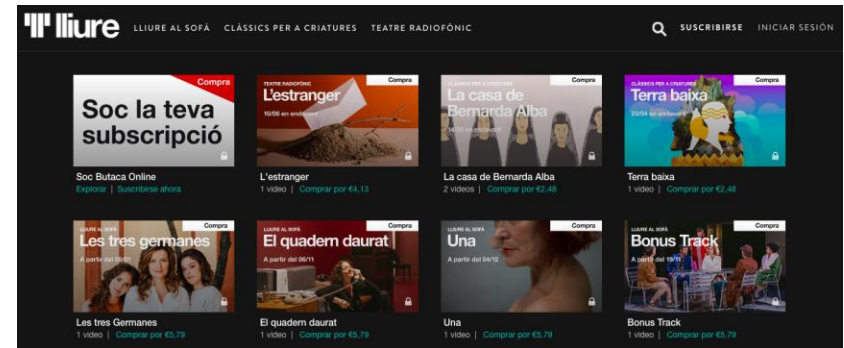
lliure LLIURE AL SOFÀ CLÀSSICS PER A CRIATURES TEATRE RADIOFÒNIC SUSCRIBIRSE INICIAR SESIÓN

Compra
Soc la teva subscripció
Soc Butaca Online
Explorar | Suscribirse ahora

TEATRE RADIOFÒNIC
Compra
L'estranger
10/06 en endavant
L'estranger
1 video | Comprar por €4,13

CLÀSSICS PER A CRIATURES
Compra
La casa de Bernarda Alba
14/05 en endavant
La casa de Bernarda Alba
2 videos | Comprar por €2,48

CLÀSSICS PER A CRIATURES
Compra
Terra baixa
23/04 en endavant
Terra baixa
1 video | Comprar por €2,48

LLIURE AL SOFÀ
Compra
Les tres germanes
A partir del 08/01
Les tres Germanes
1 video | Comprar por €5,79

LLIURE AL SOFÀ
Compra
El quadern daurat
A partir del 06/11
El quadern daurat
1 video | Comprar por €5,79

LLIURE AL SOFÀ
Compra
Una
A partir del 04/12
Una
1 video | Comprar por €5,79

LLIURE AL SOFÀ
Compra
Bonus Track
19/11
Bonus Track
1 video | Comprar por €5,79